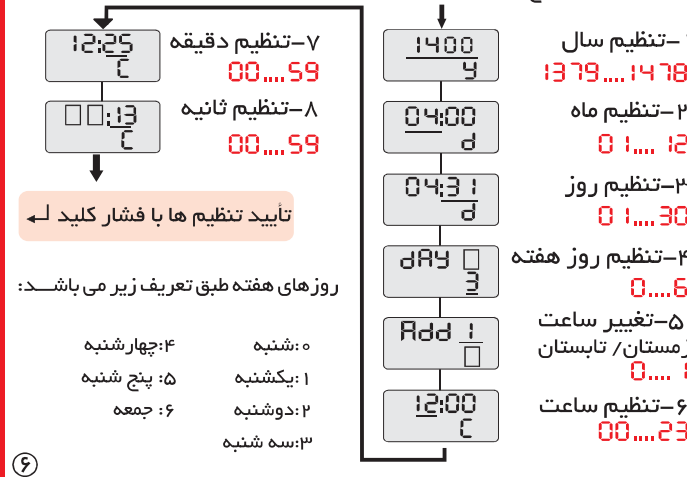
۷–تنظیم دقیقه
00....59

۸–تنظیم ثانیه
00....59

12:25
C

□□:13
C

تأیید تنظیم ها با فشار کلید ↵

روزهای هفته طبق تعریف زیر می باشـــد:

۰:شنبه
۱ :یکشنبه
۲ :دوشنبه
۳:سه شنبه
۴:چهارشنبه
۵: پنج شنبه
۶: جمعه

۶

1400
Y

04:00
d

04:31
d

dAY □
3

Add 1
□

12:00
C

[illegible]–تنظیم سال
1379....1478

۲–تنظیم ماه
01....12

۳–تنظیم روز
01....30

۴–تنظیم روز هفته
0....6

۵–تغییر ساعت
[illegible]زمستان/ تابستان
0.... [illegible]

۶–تنظیم ساعت
00....23